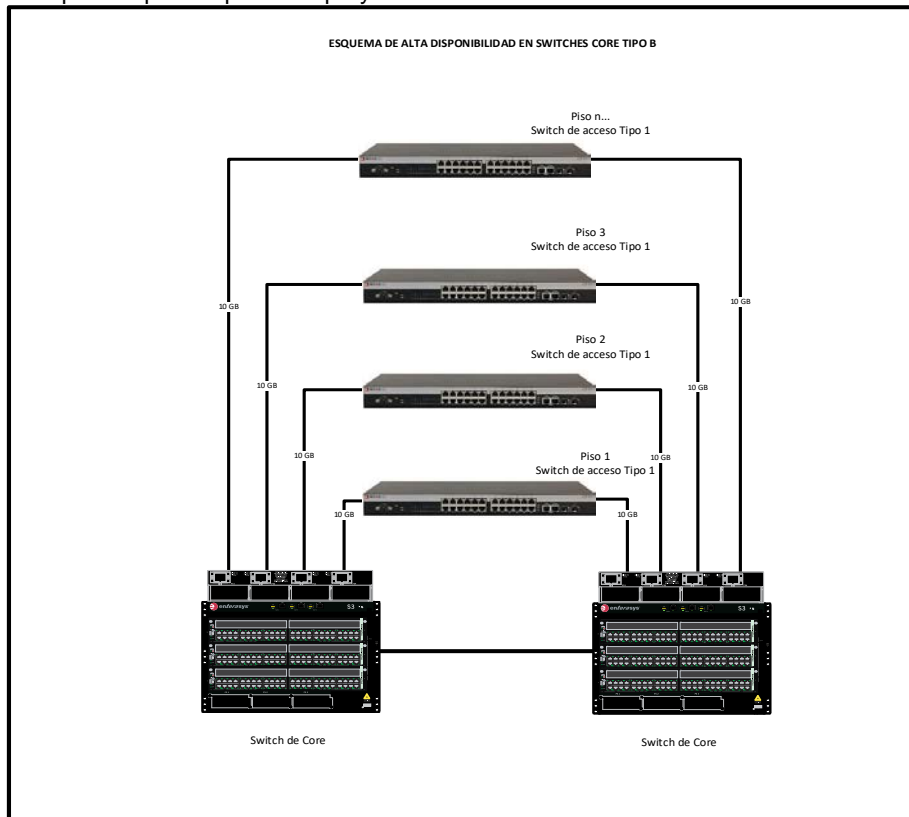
ESQUEMA DE ALTA DISPONIBILIDAD EN SWITCHES CORE TIPO B

Piso n...
Switch de acceso Tipo 1

Piso 3
Switch de acceso Tipo 1

10 GB

10 GB

Piso 2
Switch de acceso Tipo 1

10 GB

10 GB

10 GB

Piso 1
Switch de acceso Tipo 1

10 GB

10 GB

10 GB

enterasys S3

enterasys S3

Switch de Core

Switch de Core